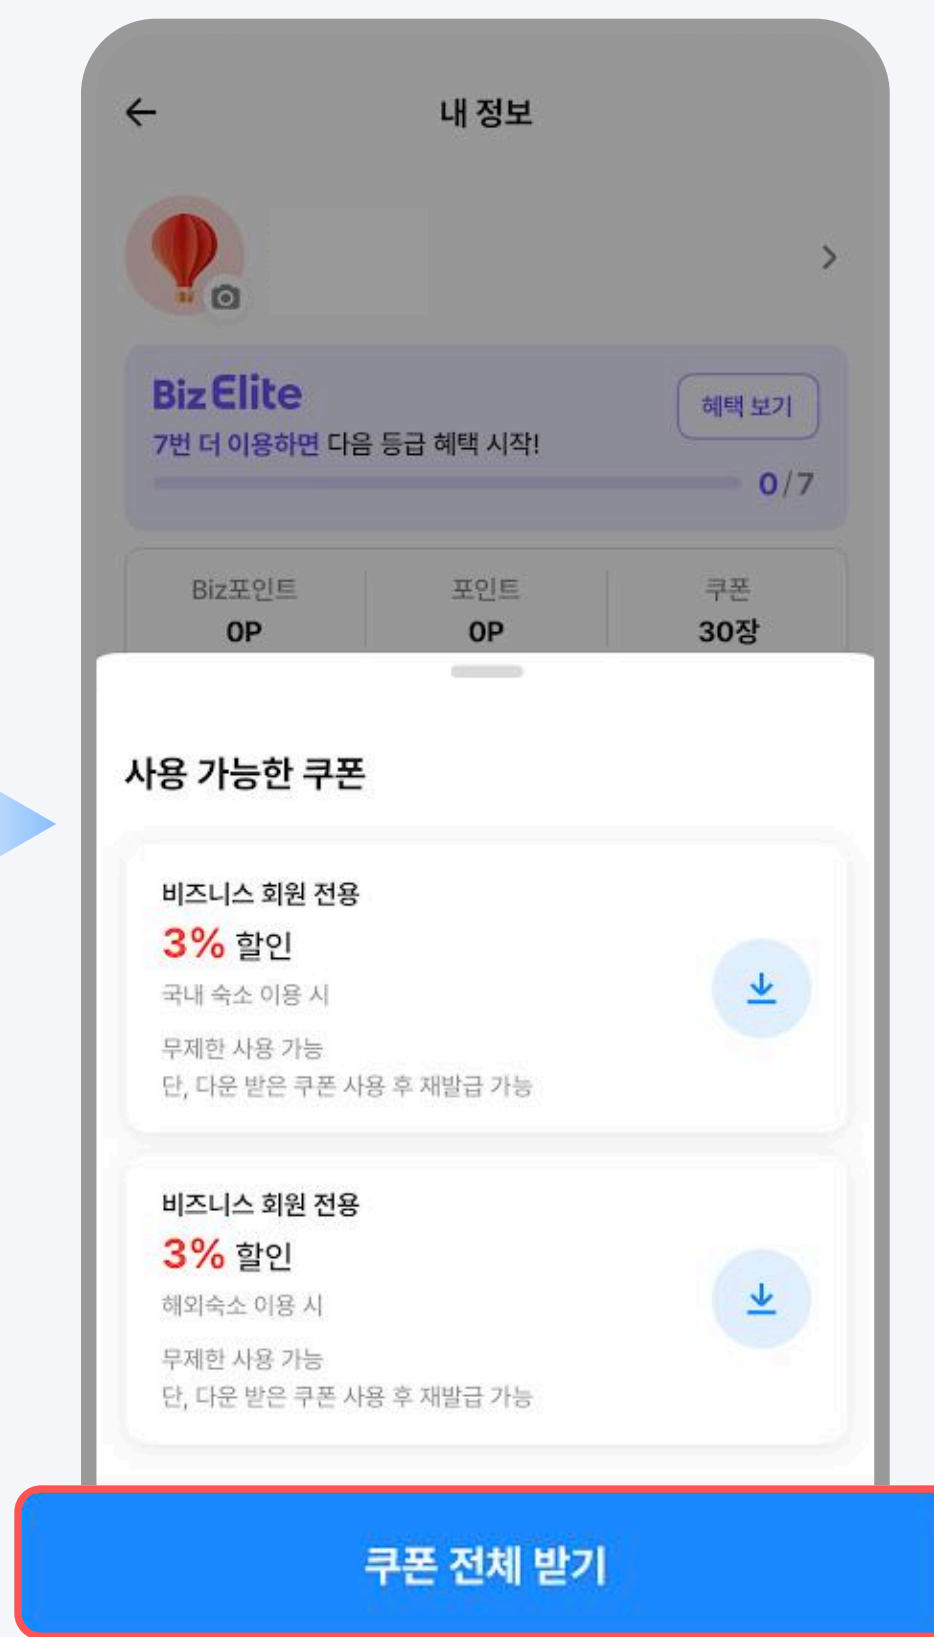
내 정보

Biz Elite
7번 더 이용하면 다음 등급 혜택 시작!
혜택 보기
0/7

| Biz포인트 | 포인트 | 쿠폰 |
|---|---|---|
| 0P | 0P | 30장 |

사용 가능한 쿠폰

비즈니스 회원 전용
3% 할인
국내 숙소 이용 시
무제한 사용 가능
단, 다운 받은 쿠폰 사용 후 재발급 가능

비즈니스 회원 전용
3% 할인
해외숙소 이용 시
무제한 사용 가능
단, 다운 받은 쿠폰 사용 후 재발급 가능

쿠폰 전체 받기